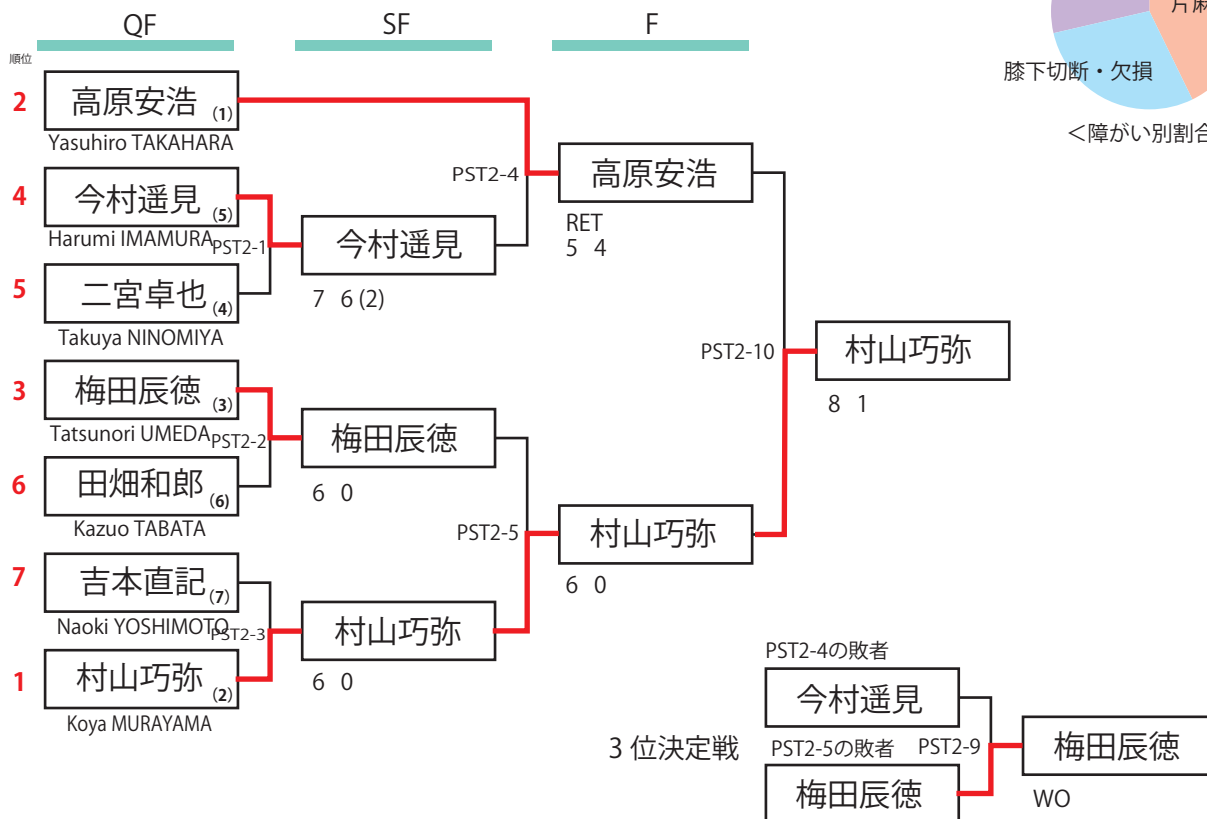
QF SF F

順位

2 高原安浩 (1)
Yasuhiro TAKAHARA

4 今村遥見 (5)
Harumi IMAMURA

5 二宮卓也 (4)
Takuya NINOMIYA

3 梅田辰徳 (3)
Tatsunori UMEDA

6 田畑和郎 (6)
Kazuo TABATA

7 吉本直記 (7)
Naoki YOSHIMOTO

1 村山巧弥 (2)
Koya MURAYAMA

PST2-1 今村遥見
7 6 (2)

PST2-2 梅田辰徳
6 0

PST2-3 村山巧弥
6 0

PST2-4 高原安浩
RET
5 4

PST2-5 村山巧弥
6 0

PST2-10 村山巧弥
8 1

片麻

膝下切断・欠損

＜障がい別割合

3 位決定戦

PST2-4の敗者
今村遥見

PST2-5の敗者
梅田辰徳

PST2-9 梅田辰徳
WO